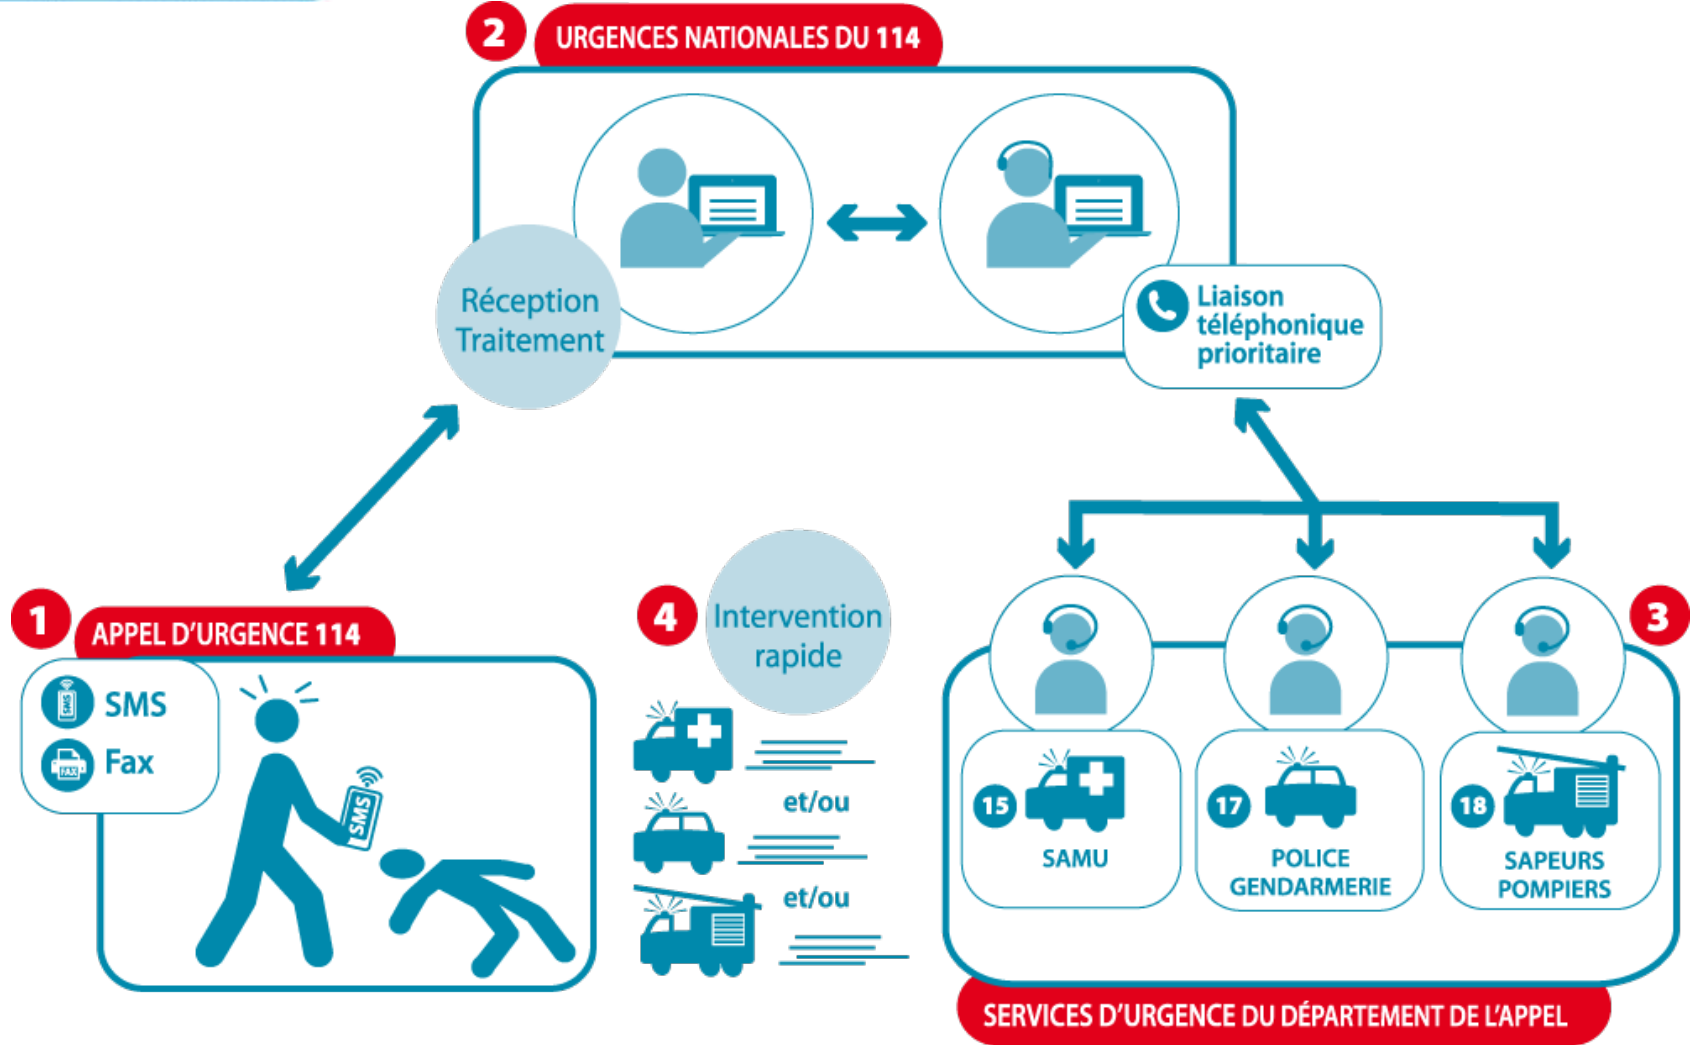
2 URGENCES NATIONALES DU 114

Réception Traitement

Liaison téléphonique prioritaire

1 APPEL D'URGENCE 114

SMS

Fax

SMS

4 Intervention rapide

et/ou

et/ou

3

15 SAMU

17 POLICE GENDARMERIE

18 SAPEURS POMPIERS

SERVICES D'URGENCE DU DÉPARTEMENT DE L'APPEL